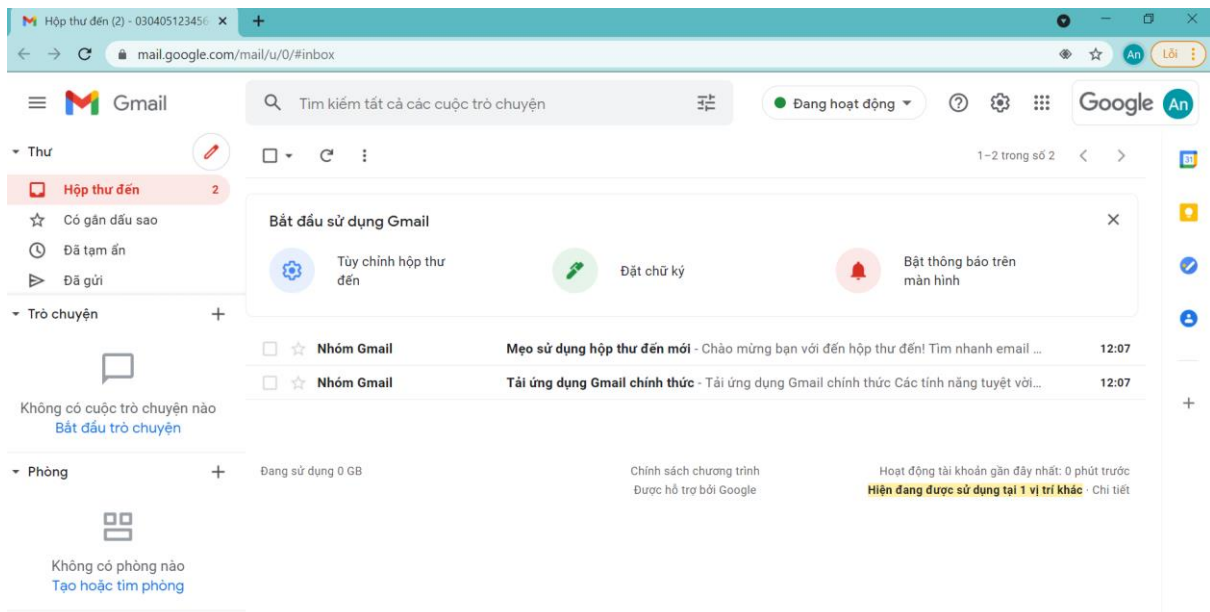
Hộp thư đến (2) - 030405123456 ×
+
mail.google.com/mail/u/0/#inbox
An
Lỗi

Gmail
Tìm kiếm tất cả các cuộc trò chuyện
Đang hoạt động
Google
An

Thư
Hộp thư đến 2
Có gắn dấu sao
Đã tạm ẩn
Đã gửi
Trò chuyện +
Không có cuộc trò chuyện nào
Bắt đầu trò chuyện
Phòng +
Không có phòng nào
Tạo hoặc tìm phòng

1–2 trong số 2

Bắt đầu sử dụng Gmail
Tùy chỉnh hộp thư đến
Đặt chữ ký
Bật thông báo trên màn hình

Nhóm Gmail Mẹo sử dụng hộp thư đến mới - Chào mừng bạn với đến hộp thư đến! Tìm nhanh email ... 12:07
Nhóm Gmail Tải ứng dụng Gmail chính thức - Tải ứng dụng Gmail chính thức Các tính năng tuyệt vời... 12:07

Đang sử dụng 0 GB
Chính sách chương trình
Được hỗ trợ bởi Google
Hoạt động tài khoản gần đây nhất: 0 phút trước
Hiện đang được sử dụng tại 1 vị trí khác · Chi tiết